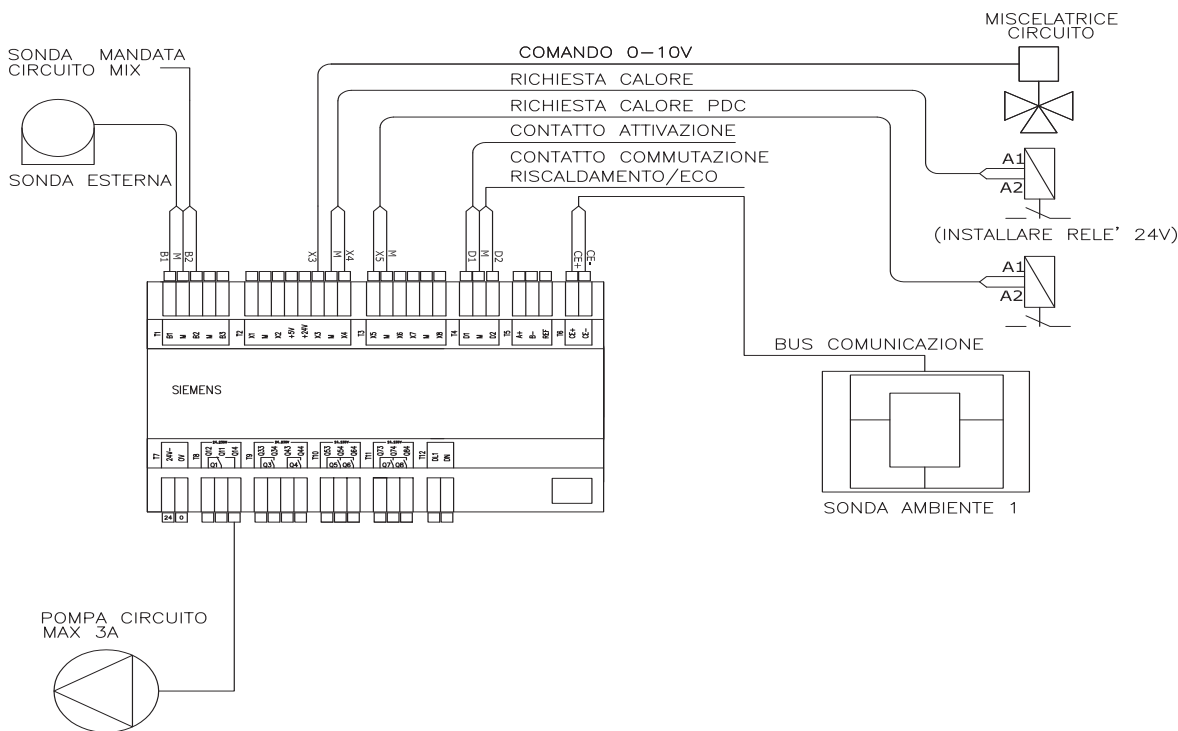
MISCELATRICE CIRCUITO

SONDA MANDATA CIRCUITO MIX

COMANDO 0-10V

RICHIESTA CALORE

RICHIESTA CALORE PDC

CONTATTO ATTIVAZIONE

CONTATTO COMMUTAZIONE RISCALDAMENTO/ECO

SONDA ESTERNA

A1
A2

(INSTALLARE RELE' 24V)

A1
A2

B1 M B2 X3 M X4 X5 M D1 M D2 CE+ CE-

T1 B1 M B2 M B3 T2 X1 M X2 +5V +24V X3 M X4 T3 X5 M X6 X7 M X8 T4 D1 M D2 T5 A+ B- REF T6 CE+ CE-

BUS COMUNICAZIONE

SIEMENS

T7 24V~ 0V T8 Q12 Q11 Q14 Q1 T9 Q33 Q34 Q43 Q44 Q3 Q4 T10 Q53 Q54 Q64 Q5 Q6 T11 Q73 Q74 Q84 Q7 Q8 T12 DL1 DN

24 0

SONDA AMBIENTE 1

POMPA CIRCUITO MAX 3A